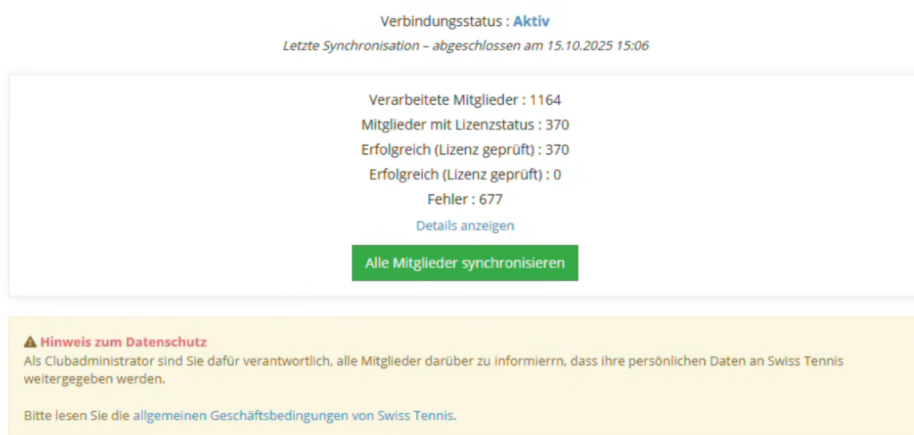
Verbindungsstatus : Aktiv

Letzte Synchronisation – abgeschlossen am 15.10.2025 15:06

Verarbeitete Mitglieder : 1164
Mitglieder mit Lizenzstatus : 370
Erfolgreich (Lizenz geprüft) : 370
Erfolgreich (Lizenz geprüft) : 0
Fehler : 677
Details anzeigen

Alle Mitglieder synchronisieren

⚠ Hinweis zum Datenschutz
Als Clubadministrator sind Sie dafür verantwortlich, alle Mitglieder darüber zu informierrn, dass ihre persönlichen Daten an Swiss Tennis weitergegeben werden.

Bitte lesen Sie die allgemeinen Geschäftsbedingungen von Swiss Tennis.